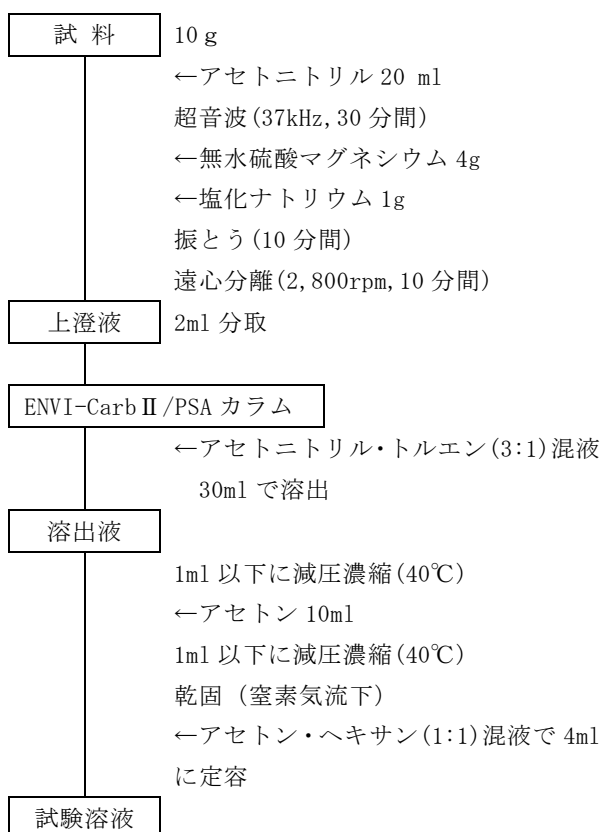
試 料

10 g

←アセトニトリル 20 ml

超音波(37kHz, 30 分間)

←無水硫酸マグネシウム 4g

←塩化ナトリウム 1g

振とう(10 分間)

遠心分離(2, 800rpm, 10 分間)

上澄液

2ml 分取

ENVI-Carb II /PSA カラム

←アセトニトリル・トルエン(3:1)混液 30ml で溶出

溶出液

1ml 以下に減圧濃縮(40℃)

←アセトン 10ml

1ml 以下に減圧濃縮(40℃)

乾固（窒素気流下）

←アセトン・ヘキサン(1:1)混液で 4ml に定容

試験溶液